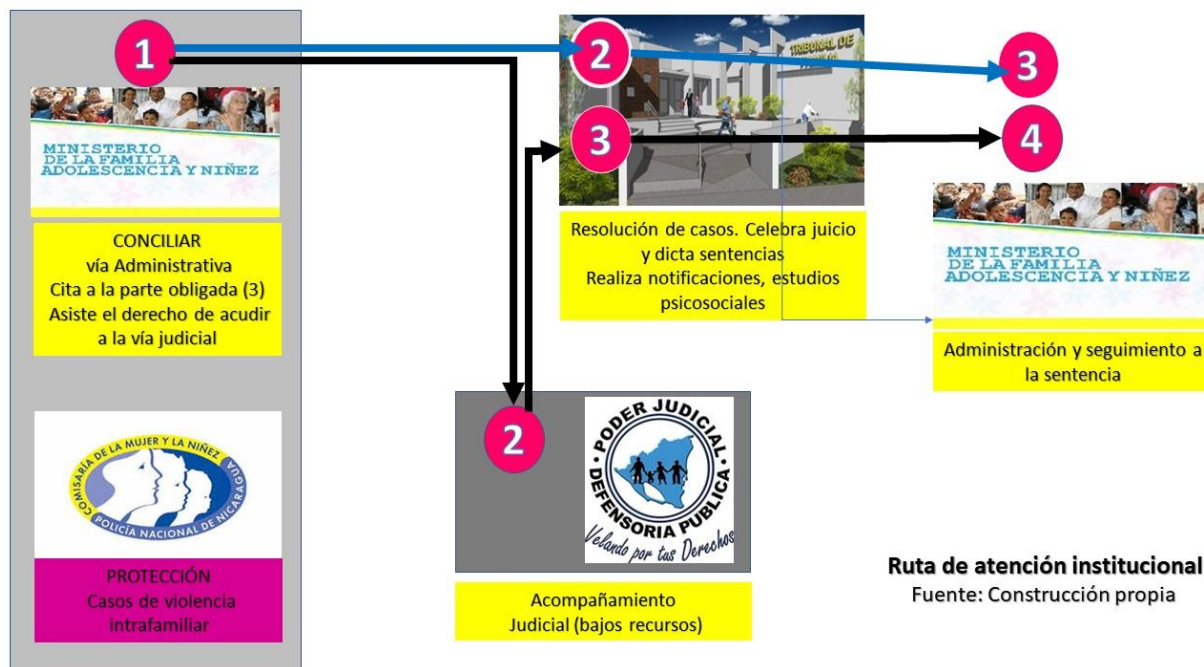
1

MINISTERIO DE LA FAMILIA ADOLESCENCIA Y NIÑEZ

CONCILIAR vía Administrativa Cita a la parte obligada (3) Asiste el derecho de acudir a la vía judicial

COMISARÍA DE LA MUJER Y LA NIÑEZ POLICÍA NACIONAL DE NICARAGUA

PROTECCIÓN Casos de violencia intrafamiliar

2

TRIBUNAL DE

3

Resolución de casos. Celebra juicio y dicta sentencias Realiza notificaciones, estudios psicosociales

2

PODER JUDICIAL DEFENSORIA PUBLICA Velando por tus Derechos

Acompañamiento Judicial (bajos recursos)

3

4

MINISTERIO DE LA FAMILIA ADOLESCENCIA Y NIÑEZ

Administración y seguimiento a la sentencia

Ruta de atención institucional
Fuente: Construcción propia